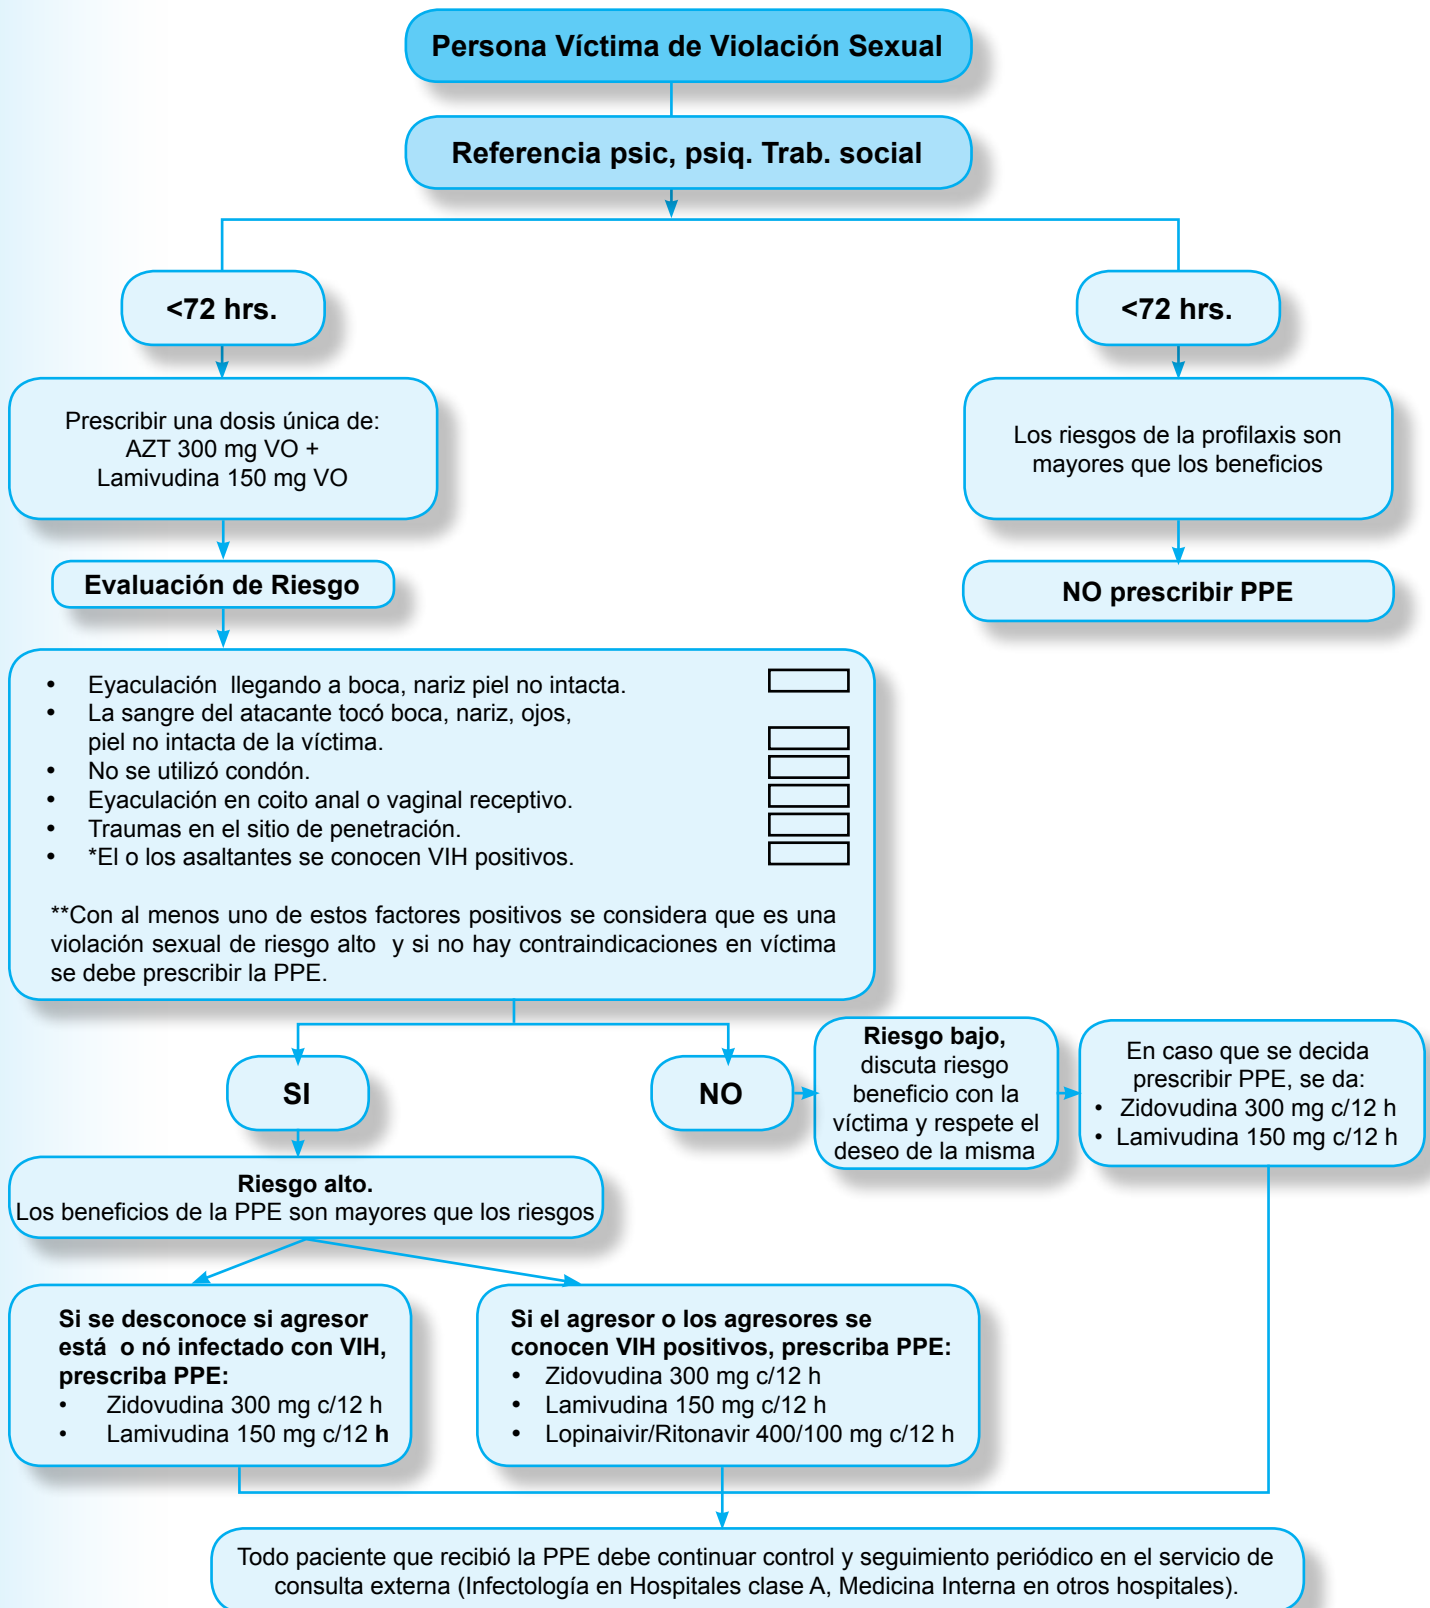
Persona Víctima de Violación Sexual

Referencia psic, psiq. Trab. social

<72 hrs.

<72 hrs.

Prescribir una dosis única de:
AZT 300 mg VO +
Lamivudina 150 mg VO

Los riesgos de la profilaxis son mayores que los beneficios

Evaluación de Riesgo

NO prescribir PPE

- Eyaculación llegando a boca, nariz piel no intacta.
- La sangre del atacante tocó boca, nariz, ojos, piel no intacta de la víctima.
- No se utilizó condón.
- Eyaculación en coito anal o vaginal receptivo.
- Traumas en el sitio de penetración.
- *El o los asaltantes se conocen VIH positivos.

**Con al menos uno de estos factores positivos se considera que es una violación sexual de riesgo alto y si no hay contraindicaciones en víctima se debe prescribir la PPE.

SI

NO

Riesgo bajo, discuta riesgo beneficio con la víctima y respete el deseo de la misma

En caso que se decida prescribir PPE, se da:
- Zidovudina 300 mg c/12 h
- Lamivudina 150 mg c/12 h

Riesgo alto.
Los beneficios de la PPE son mayores que los riesgos

Si se desconoce si agresor está o nó infectado con VIH, prescriba PPE:
- Zidovudina 300 mg c/12 h
- Lamivudina 150 mg c/12 h

Si el agresor o los agresores se conocen VIH positivos, prescriba PPE:
- Zidovudina 300 mg c/12 h
- Lamivudina 150 mg c/12 h
- Lopinaivir/Ritonavir 400/100 mg c/12 h

Todo paciente que recibió la PPE debe continuar control y seguimiento periódico en el servicio de consulta externa (Infectología en Hospitales clase A, Medicina Interna en otros hospitales).